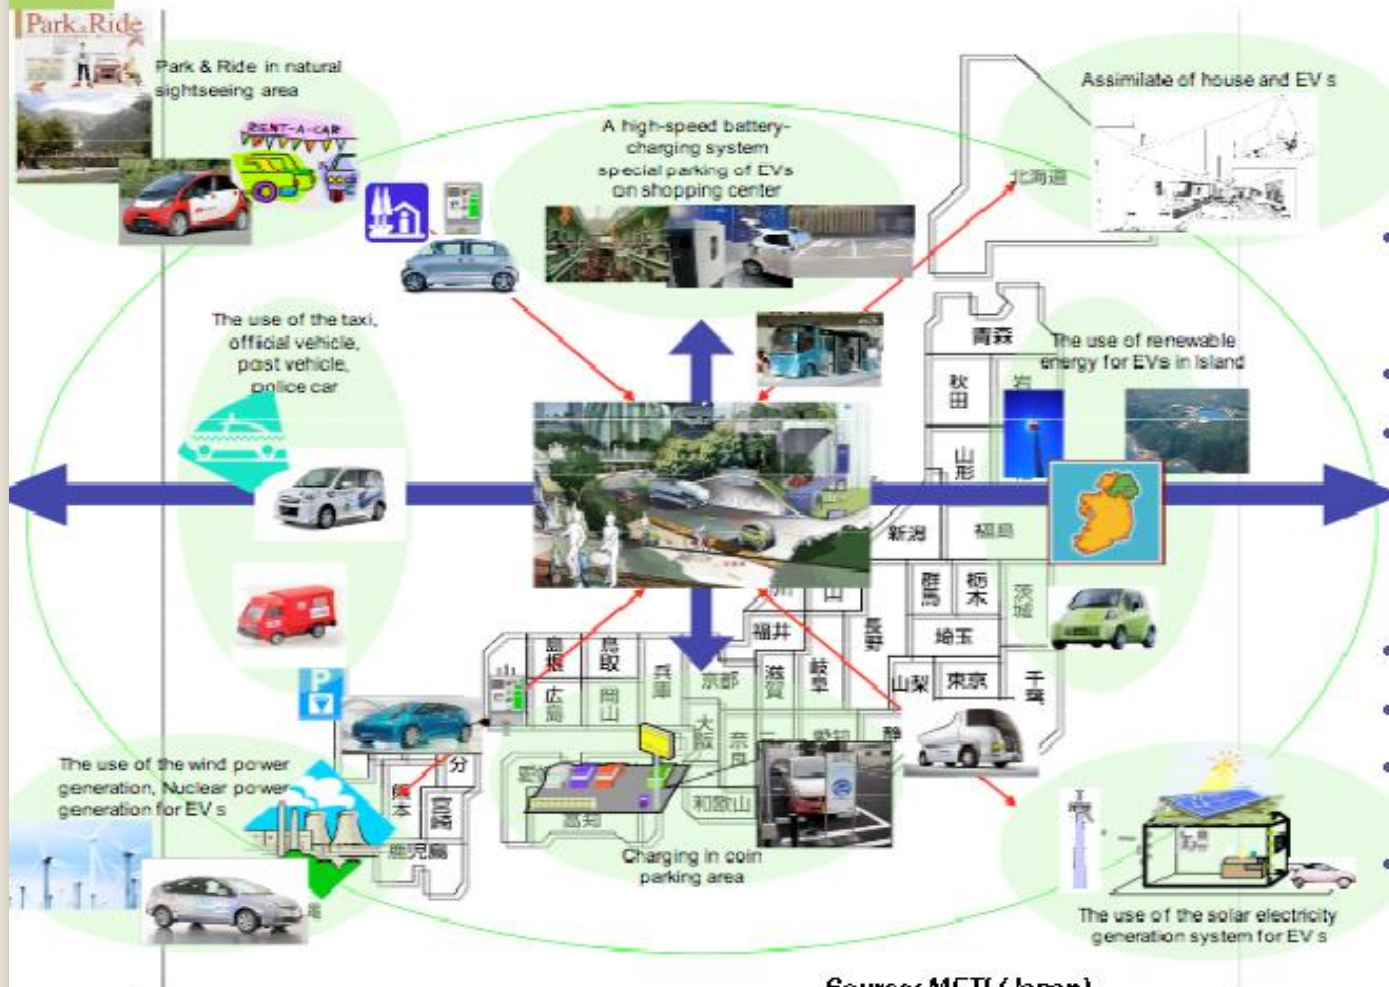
Park & Ride

Park & Ride in natural sightseeing area

RENT-A-CAR

A high-speed battery-charging system special parking of EVs on shopping center

Assimilate of house and EV s

北海道

The use of the taxi, official vehicle, post vehicle, police car

青森

秋田

岩

山形

The use of renewable energy for EVs in Island

新潟

福島

群馬

栃木

茨城

埼玉

福井

長野

山梨

東京

千葉

島根

鳥取

広島

岡山

兵庫

京都

滋賀

岐阜

大阪

奈良

和歌山

高知

愛媛

静

熊本

宮崎

鹿児島

分

The use of the wind power generation, Nuclear power generation for EV s

Charging in coin parking area

The use of the solar electricity generation system for EV s

Source: METI (Japan)